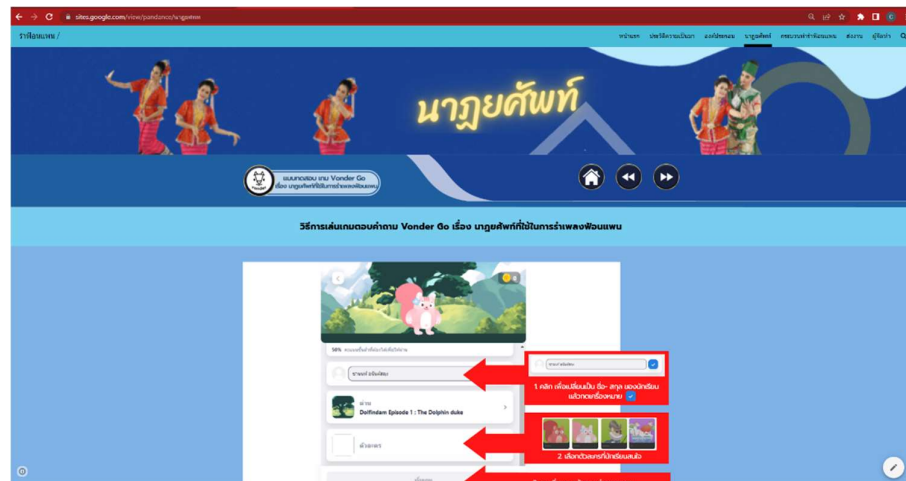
sites.google.com/view/pandance/นาฏศัพท์

รำฟ้อนแพน /

หน้าแรก ประวัติความเป็นมา องค์ประกอบ นาฏศัพท์ ขั้นตอนการรำฟ้อนแพน ส่งงาน ผู้จัดทำ

นาฏศัพท์

แบบทดสอบ เกม Vonder Go เรื่อง นาฏศัพท์ที่ใช้ในการรำเพลงฟ้อนแพน

วิธีการเล่นเกมตอบคำถาม Vonder Go เรื่อง นาฏศัพท์ที่ใช้ในการรำเพลงฟ้อนแพน

Dolfindam Episode 1 : The Dolphin duke

1. คลิก เพื่อเปลี่ยนเป็น ชื่อ- สกุล ของนักเรียน แล้วกดเครื่องหมาย

2. เลือกตัวละครที่นักเรียนชอบ